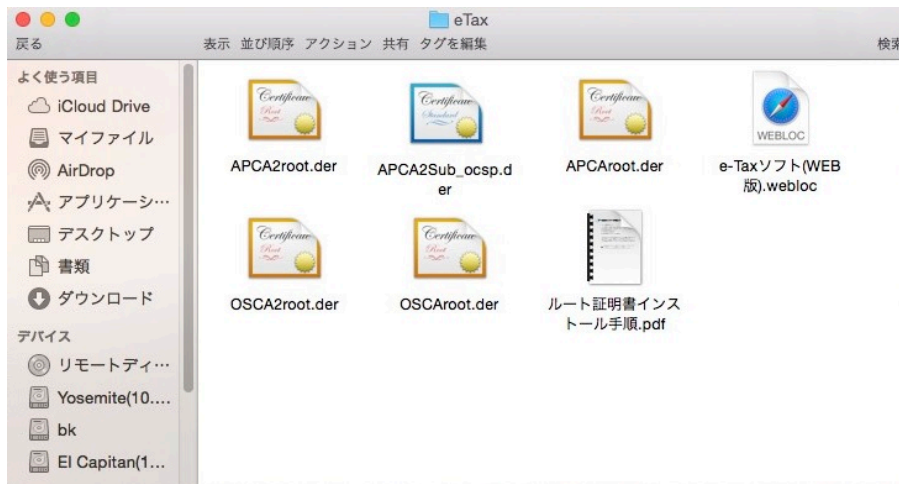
eTax

戻る

表示 並び順序 アクション 共有 タグを編集

検索

よく使う項目

iCloud Drive

マイファイル

AirDrop

アプリケーシ…

デスクトップ

書類

ダウンロード

デバイス

リモートディ…

Yosemite(10....

bk

El Capitan(1...

Certificate Root

APCA2root.der

Certificate Standard

APCA2Sub_ocsp.der

Certificate Root

APCAroot.der

WEBLOC

e-Taxソフト(WEB版).webloc

Certificate Root

OSCA2root.der

Certificate Root

OSCAroot.der

ルート証明書インストール手順.pdf